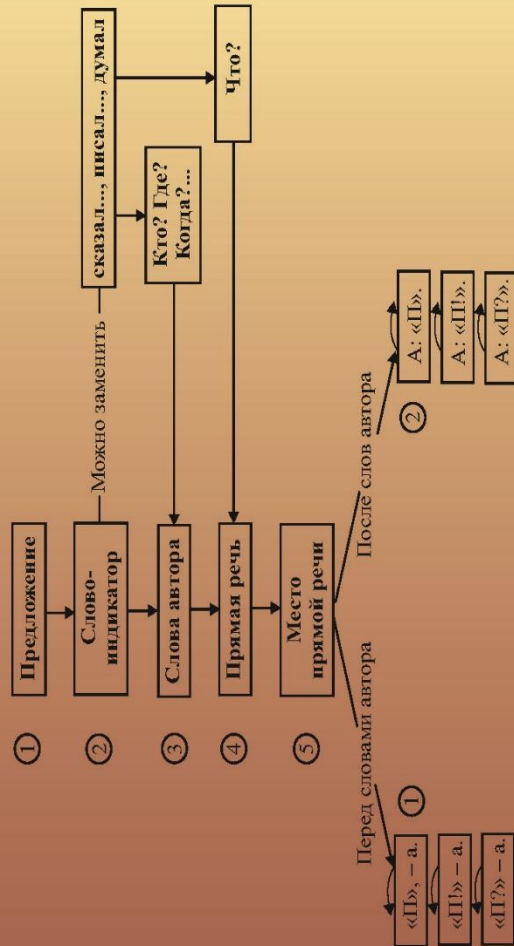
① Предложение

② Слово-индикатор

Можно заменить

сказал..., писал..., думал

Кто? Где? Когда?...

Что?

③ Слова автора

④ Прямая речь

⑤ Место прямой речи

Перед словами автора

После слов автора

①

«П», – а.

«П!» – а.

«П?» – а.

②

А: «П».

А: «П!».

А: «П?».